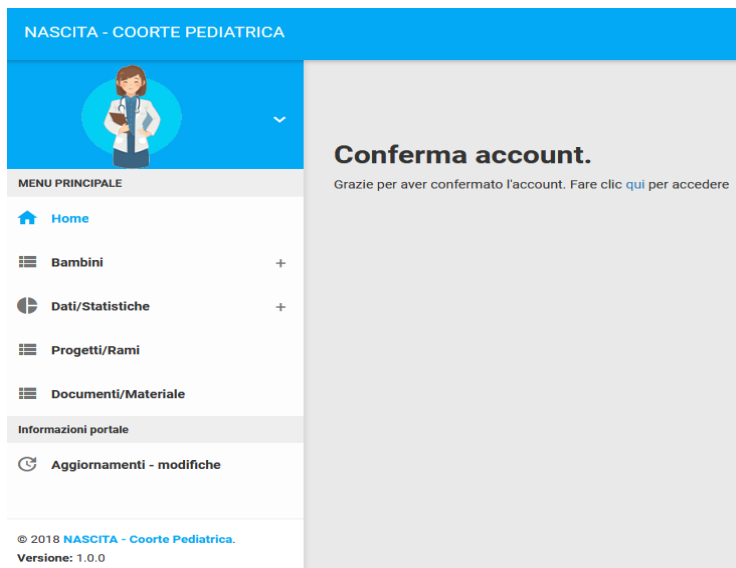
NASCITA - COORTE PEDIATRICA

MENU PRINCIPALE

Home

Bambini +

Dati/Statistiche +

Progetti/Rami

Documenti/Materiale

Informazioni portale

Aggiornamenti - modifiche

© 2018 NASCITA - Coorte Pediatrica.
Versione: 1.0.0

Conferma account.

Grazie per aver confermato l'account. Fare clic qui per accedere